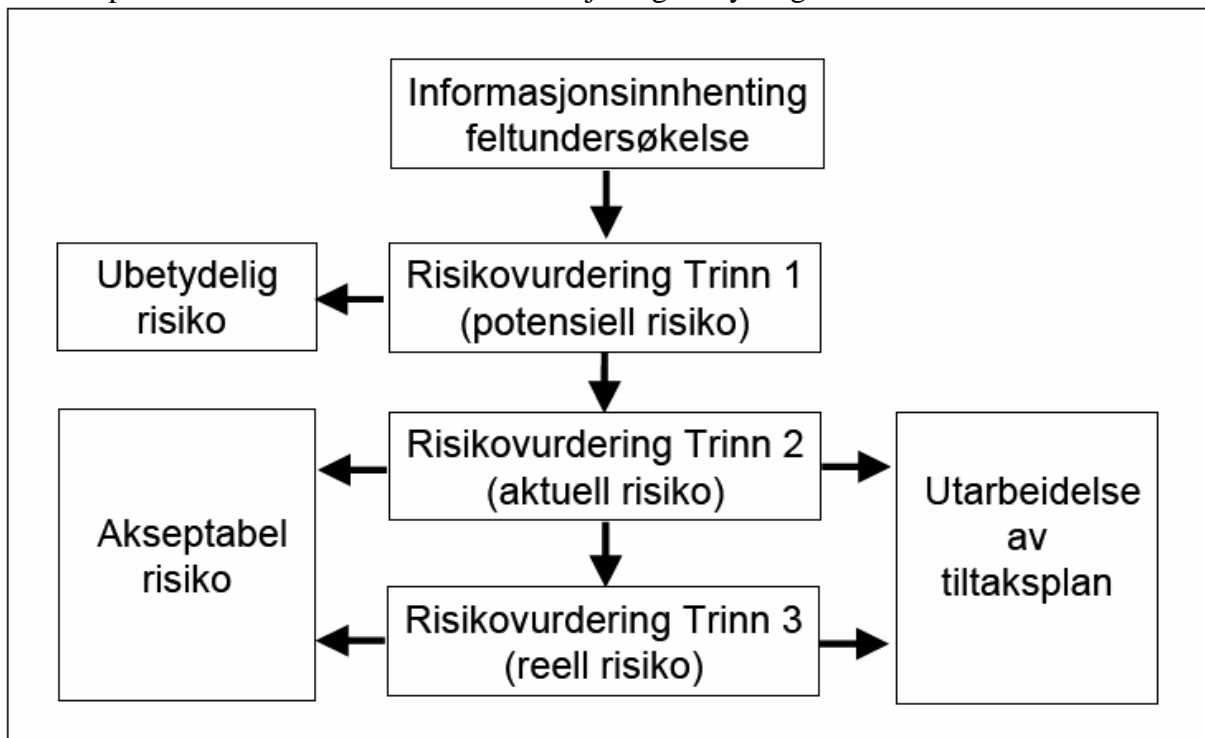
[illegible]

Informasjonsinnhenting feltundersøkelse

Ubetydelig risiko

Risikovurdering Trinn 1 (potensiell risiko)

Akseptabel risiko

Risikovurdering Trinn 2 (aktuell risiko)

Utarbeidelse av tiltaksplan

Risikovurdering Trinn 3 (reell risiko)